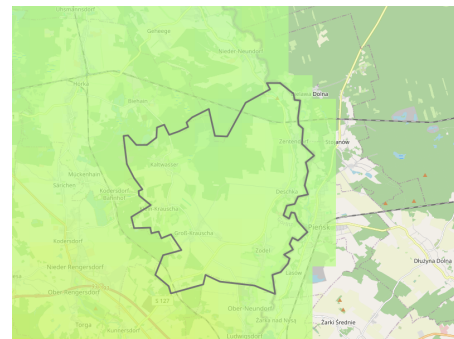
Ullersdorf
Gehege
Nieder Neundorf
Dolna
Hohle
Bellen
Zareba
anow
Rabsähler
Mückenhain
Sänitz
Rodersdorf
Deschka
Penisk
Kaltwasser
Kotzsche
Groß Krauscha
Zodel
Lasow
Rothersdorf
Nieder Rengersdorf
Ober Rengersdorf
Ołużyna Dolna
E 137
Ober Neundorf
Torga
Kunnersdorf
Zarki Średnie
Ludwigsdorf